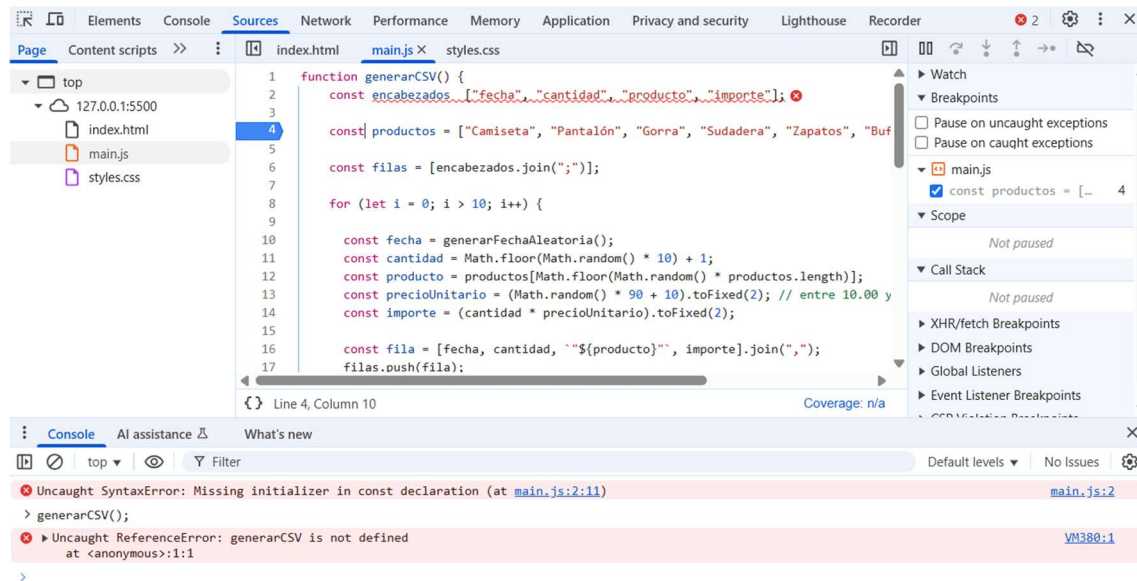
Elements Console Sources Network Performance Memory Application Privacy and security Lighthouse Recorder 2

Page Content scripts >>

index.html main.js × styles.css

top
127.0.0.1:5500
index.html
main.js
styles.css

1 function generarCSV() {
2 const encabezados ["fecha", "cantidad", "producto", "importe"];
3
4 const productos = ["Camiseta", "Pantalón", "Gorra", "Sudadera", "Zapatos", "Buf
5
6 const filas = [encabezados.join(";")];
7
8 for (let i = 0; i > 10; i++) {
9
10 const fecha = generarFechaAleatoria();
11 const cantidad = Math.floor(Math.random() * 10) + 1;
12 const producto = productos[Math.floor(Math.random() * productos.length)];
13 const precioUnitario = (Math.random() * 90 + 10).toFixed(2); // entre 10.00 y
14 const importe = (cantidad * precioUnitario).toFixed(2);
15
16 const fila = [fecha, cantidad, `"${producto}"`, importe].join(",");
17 filas.push(fila);

{} Line 4, Column 10 Coverage: n/a

Watch
Breakpoints
Pause on uncaught exceptions
Pause on caught exceptions
main.js
const productos = [… 4
Scope
Not paused
Call Stack
Not paused
XHR/fetch Breakpoints
DOM Breakpoints
Global Listeners
Event Listener Breakpoints

Console AI assistance What's new

top Filter Default levels No Issues

Uncaught SyntaxError: Missing initializer in const declaration (at main.js:2:11) main.js:2
> generarCSV();
Uncaught ReferenceError: generarCSV is not defined
at <anonymous>:1:1 VM380:1
>